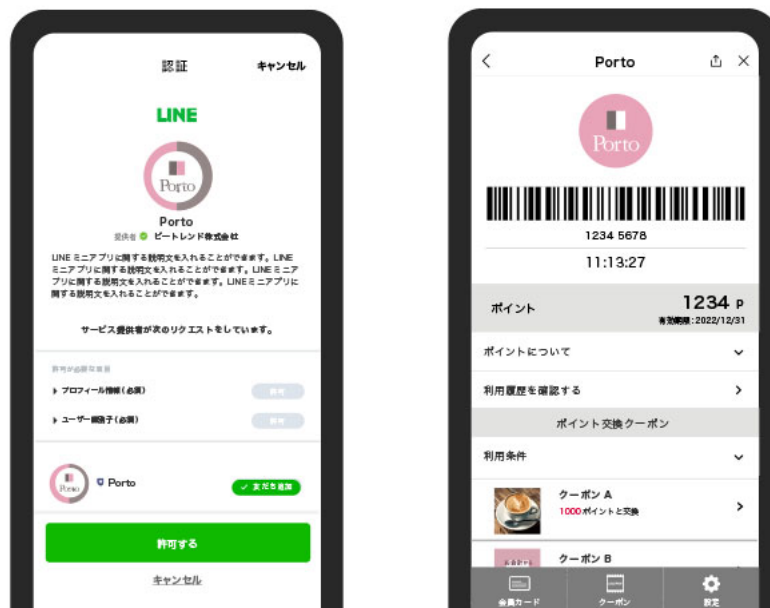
認証 キャンセル

LINE

Porto

Porto
提供者 ビートレンド株式会社

LINE ミニアプリに関する説明文を入れることができます。LINE ミニアプリに関する説明文を入れることができます。LINE ミニアプリに関する説明文を入れることができます。LINE ミニアプリに関する説明文を入れることができます。

サービス提供者が次のリクエストをしています。

許可が必要な項目
▸ プロフィール情報（必須） 許可
▸ ユーザー識別子（必須） 許可

Porto
Porto ✓ まだを追加

許可する

キャンセル

Porto

Porto

1234 5678

11:13:27

ポイント 1234 P
有効期限：2022/12/31

ポイントについて

利用履歴を確認する

ポイント交換クーポン

利用条件

クーポン A
1000ポイントと交換

クーポン B

会員カード クーポン 設定